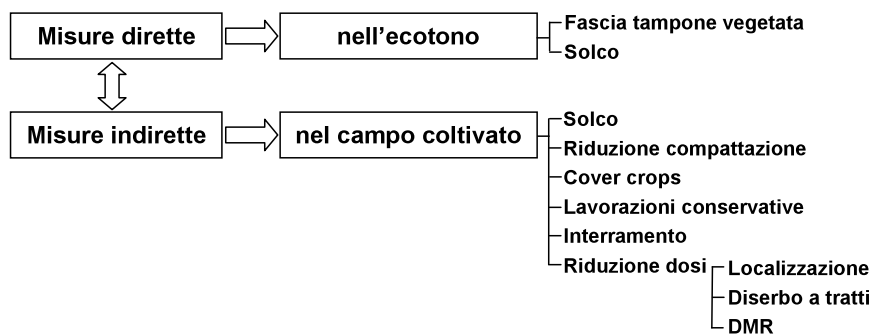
Misure dirette

nell'ecotono

Fascia tampone vegetata
Solco

Misure indirette

nel campo coltivato

Solco
Riduzione compattazione
Cover crops
Lavorazioni conservative
Interramento
Riduzione dosi

Localizzazione
Diserbo a tratti
DMR